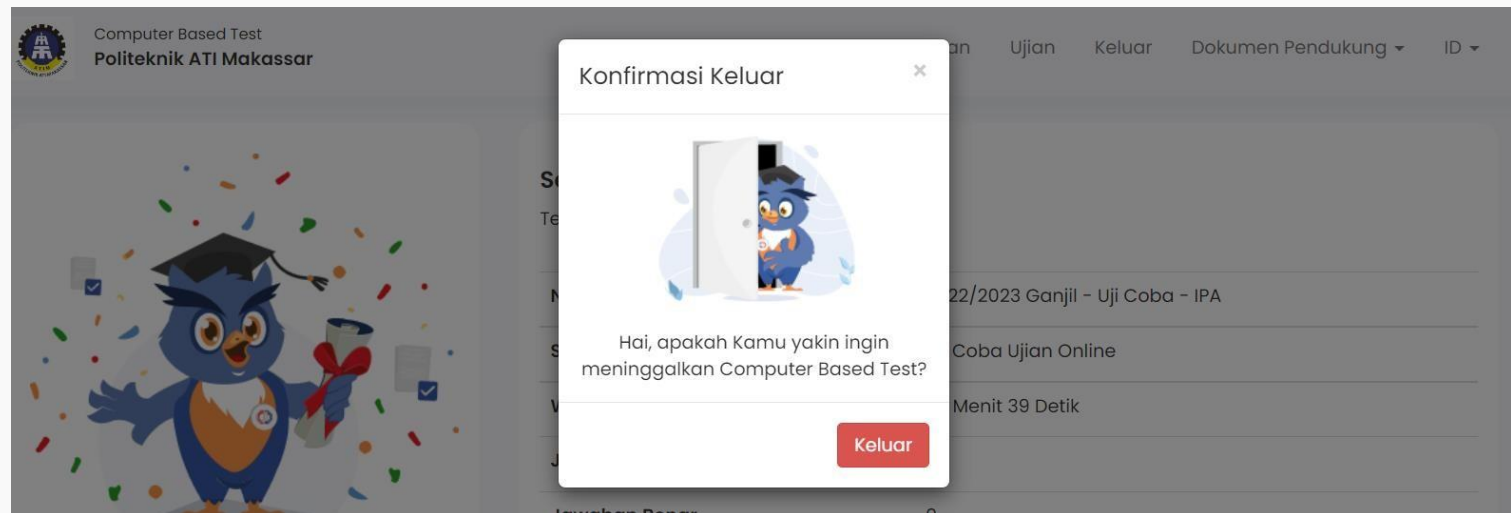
Computer Based Test
Politeknik ATI Makassar

an Ujian Keluar Dokumen Pendukung ▾ ID ▾

Konfirmasi Keluar ×

Hai, apakah Kamu yakin ingin meninggalkan Computer Based Test?

Keluar

Se
Te

N 22/2023 Ganjil - Uji Coba - IPA
S Coba Ujian Online
W Menit 39 Detik
J
Jawaban Benar 0